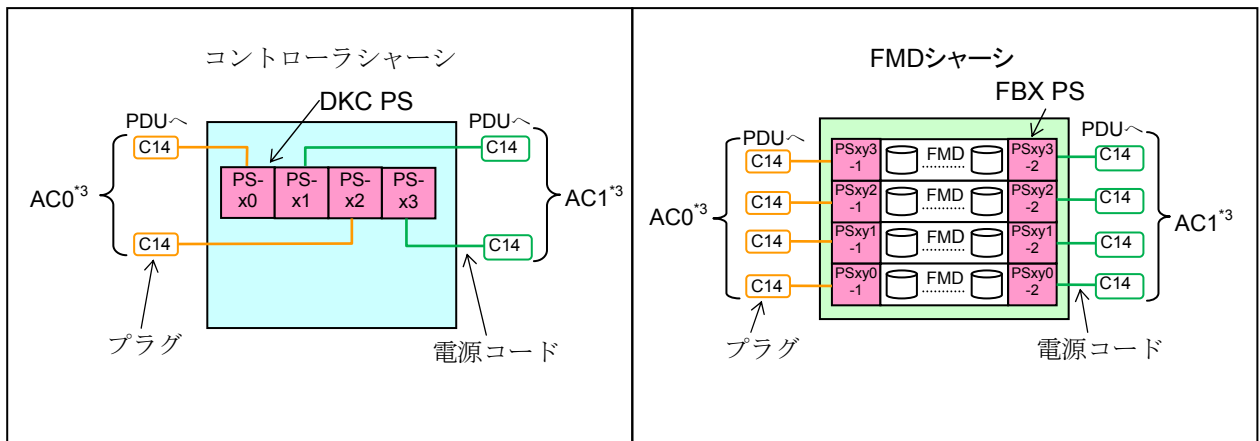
コントローラシャーシ

DKC PS

PDUへ

PDUへ

C14

C14

PS-x0

PS-x1

PS-x2

PS-x3

AC0$^{*3}$

AC1$^{*3}$

C14

C14

プラグ

電源コード

FMDシャーシ

FBX PS

PDUへ

PDUへ

C14

PSxy3 -1

FMD

PSxy3 -2

C14

C14

PSxy2 -1

FMD

PSxy2 -2

C14

AC0$^{*3}$

C14

PSxy1 -1

FMD

PSxy1 -2

C14

AC1$^{*3}$

C14

PSxy0 -1

FMD

PSxy0 -2

C14

プラグ

電源コード